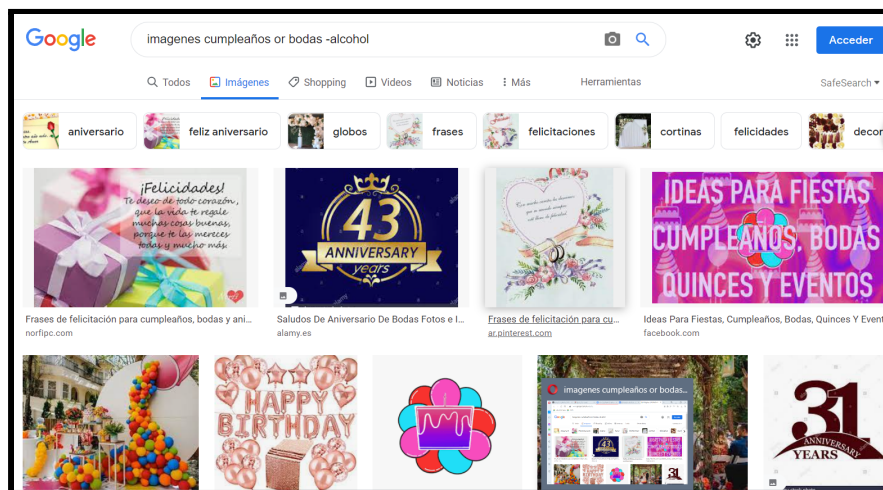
Google

imagenes cumpleaños or bodas -alcohol

Acceder

Todos Imágenes Shopping Videos Noticias Más Herramientas SafeSearch

aniversario feliz aniversario globos frases felicitaciones cortinas felicidades decor

¡Felicidades! Te deseo de todo corazón, que la vida te regale muchas cosas buenas, porque te las mereces todas y mucho más.

Frases de felicitación para cumpleaños, bodas y ani...
norfipc.com

43 ANNIVERSARY years

Saludos De Aniversario De Bodas Fotos e I...
alamy.es

Frases de felicitación para cu...
ar.pinterest.com

IDEAS PARA FIESTAS CUMPLEAÑOS, BODAS QUINCES Y EVENTOS

Ideas Para Fiestas, Cumpleaños, Bodas, Quinces Y Event
facebook.com

HAPPY BIRTHDAY

imagenes cumpleaños or bodas...

31 ANNIVERSARY YEARS